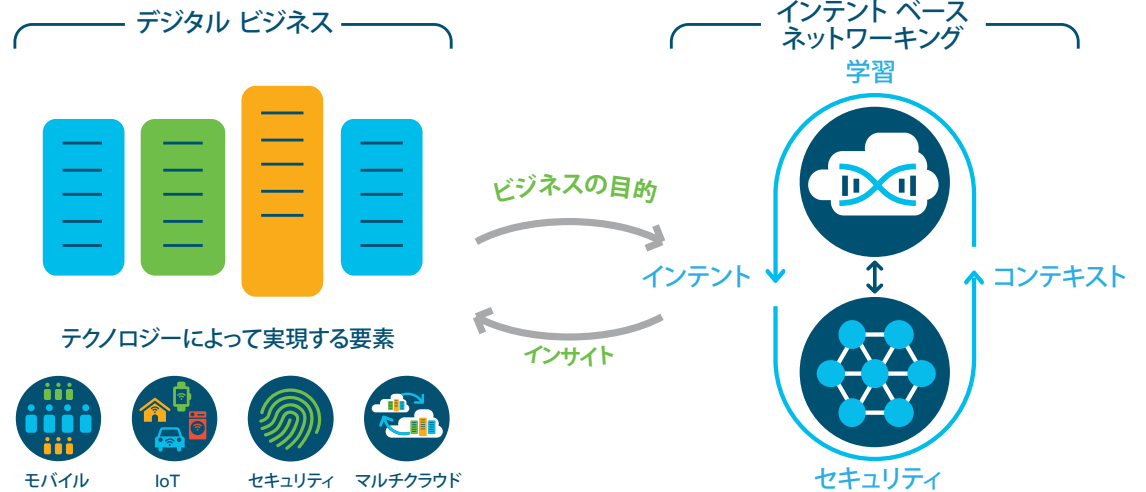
デジタル ビジネス

インテント ベース ネットワーキング

学習

ビジネスの目的

インテント

コンテキスト

テクノロジーによって実現する要素

インサイト

モバイル

IoT

セキュリティ

マルチクラウド

セキュリティ